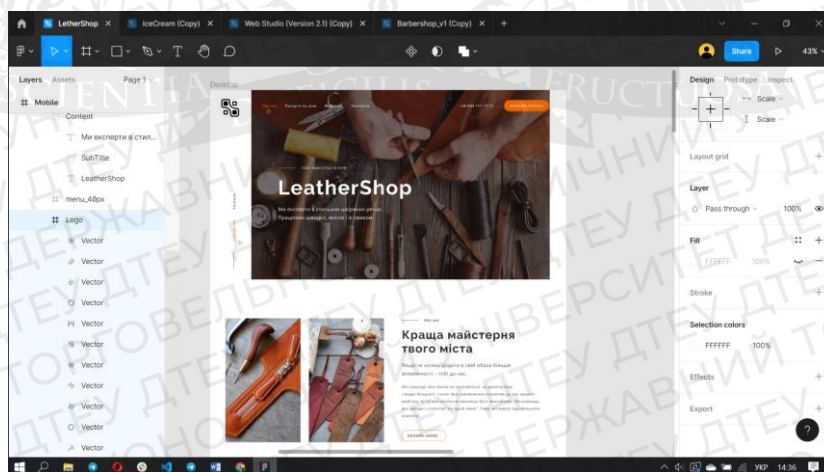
LetherShop ×
IceCream (Copy) ×
Web Studio (Version 2.1) (Copy) ×
Barbershop_v1 (Copy) ×
+

Share
43%

Layers
Assets
Page 1

Mobile
Content
Ми експерти в стил...
SubTitle
LeatherShop
menu_40px
Logo
Vector
Vector
Vector
Vector
Vector
Vector
Vector
Vector
Vector
Vector
Vector

Desktop

LeatherShop

Ми експерти в стильних шкіряних речах. Працюємо швидко, якісно і з смаком.

Краща майстерня твого міста

Design
Prototype
Inspect
Scale
Scale
Layout grid
Layer
Pass through
100%
Fill
FFFFFF
100%
Stroke
Selection colors
FFFFFF
100%
Effects
Export

УКР
14:36
?